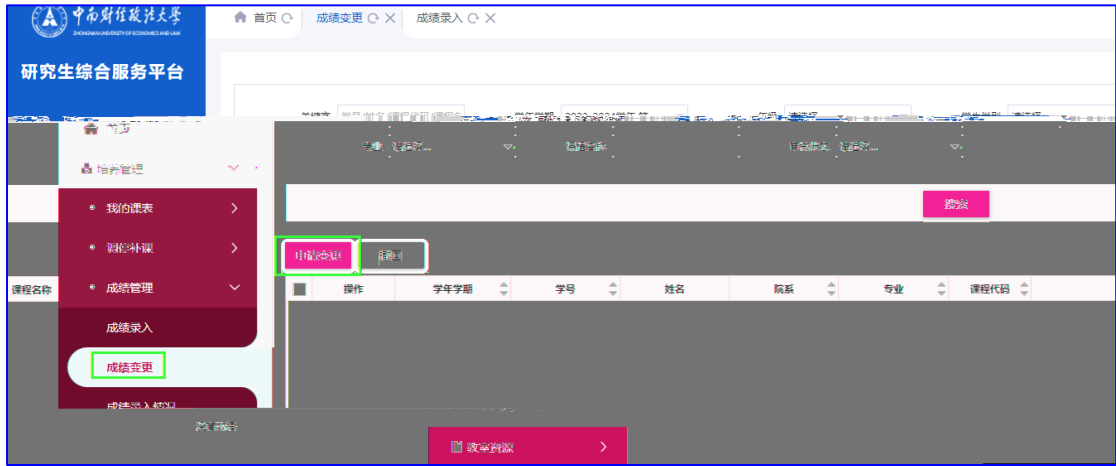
中南财经政法大学
ZHONGNAN UNIVERSITY OF ECONOMICS AND LAW
研究生综合服务平台

首页 成绩变更 成绩录入

关键字 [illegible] 学年学期 2023-2024学年 第 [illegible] 年级 请选择 学生类别 请选择

首页

培养管理

我的课表

调停补课

成绩管理

成绩录入

成绩变更

成绩录入情况

专业 请选择 课程性质 培养层次 请选择

搜索

申请变更 重置

| 课程名称 | 操作 | 学年学期 | 学号 | 姓名 | 院系 | 专业 | 课程代码 |
|---|---|---|---|---|---|---|---|

教学资源